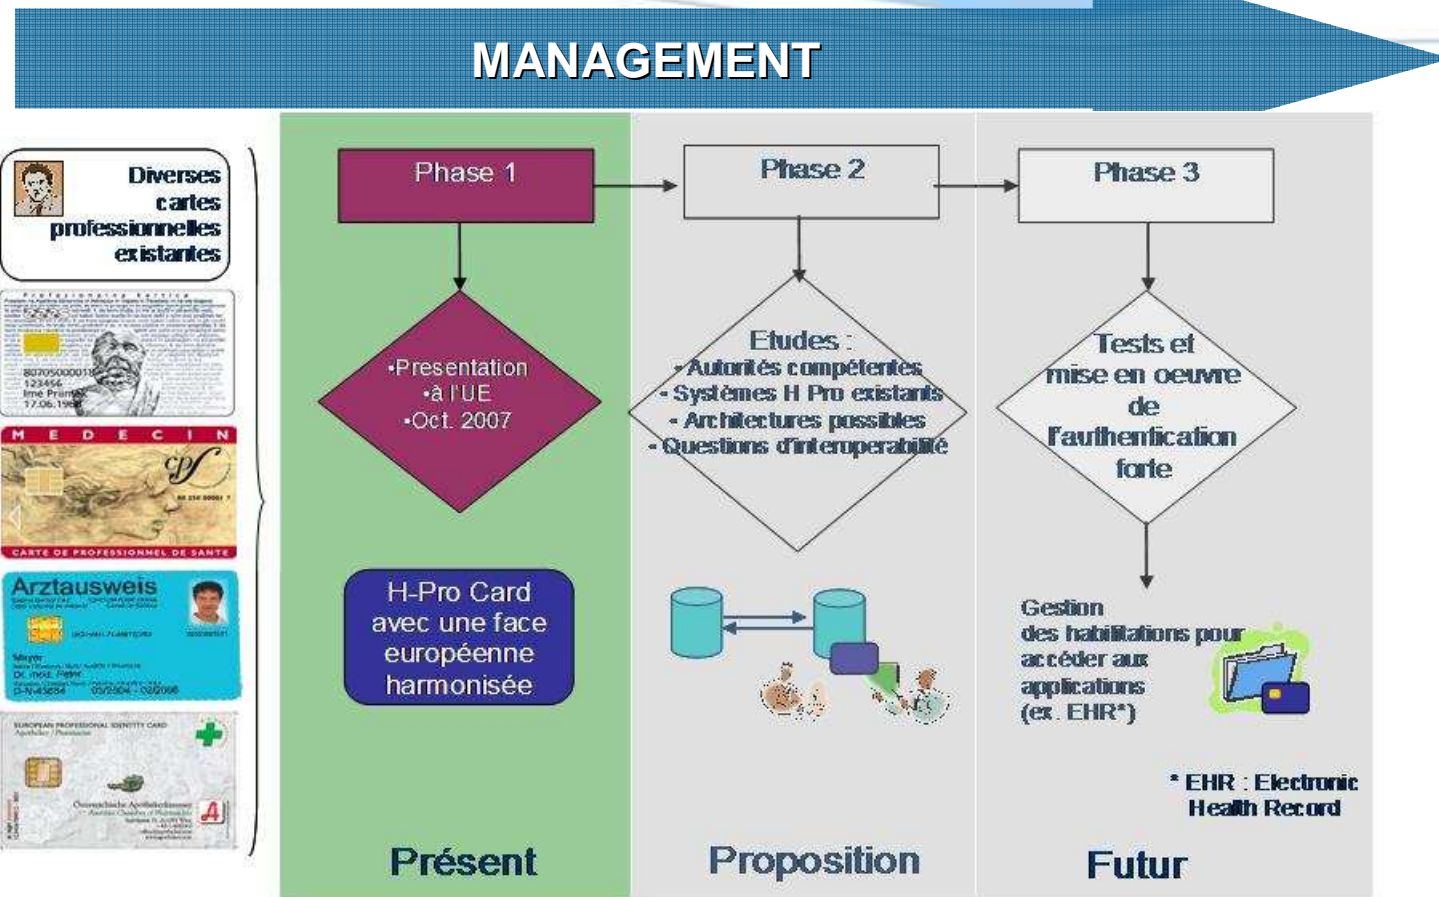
MANAGEMENT

Diverses cartes professionnelles existantes

80705000018
123456
Ime Prim
17.06.196

MEDECIN

CARTE DE PROFESSIONNEL DE SANTE

Arztausweis

Dr. med. Peter
D-N-45654
03/2004 - 02/2008

EUROPEAN PROFESSIONAL IDENTITY CARD

Phase 1

•Presentation •à l'UE •Oct. 2007

H-Pro Card avec une face européenne harmonisée

Présent

Phase 2

Etudes :
- Autorités compétentes
- Systèmes H Pro existants
- Architectures possibles
- Questions d'interopérabilité

Proposition

Phase 3

Tests et mise en oeuvre de l'authentication forte

Gestion des habilitations pour accéder aux applications (ex. EHR*)

* EHR : Electronic Health Record

Futur